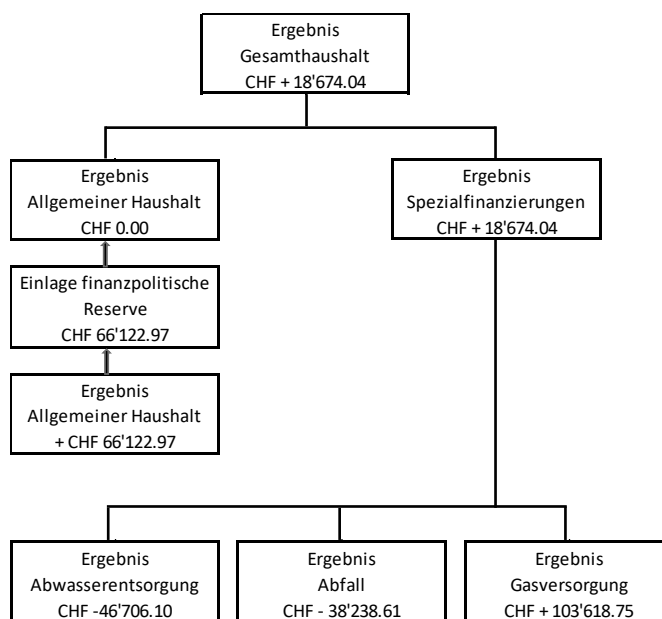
Ergebnis
Gesamthaushalt
CHF + 18'674.04

Ergebnis
Allgemeiner Haushalt
CHF 0.00

Einlage finanzpolitische Reserve
CHF 66'122.97

Ergebnis
Allgemeiner Haushalt
+ CHF 66'122.97

Ergebnis
Spezialfinanzierungen
CHF + 18'674.04

Ergebnis
Abwasserentsorgung
CHF -46'706.10

Ergebnis
Abfall
CHF - 38'238.61

Ergebnis
Gasversorgung
CHF + 103'618.75